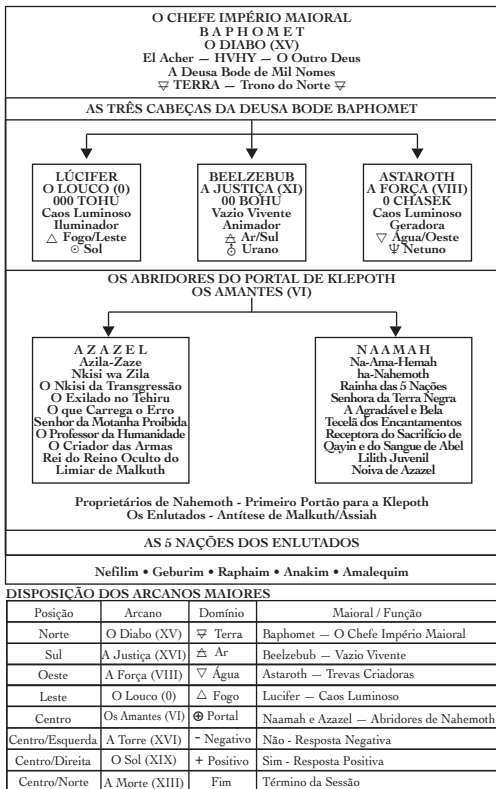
O CHEFE IMPÉRIO MAIORAL
BAPHOMET
O DIABO (XV)
El Acher — HVHY — O Outro Deus
A Deusa Bode de Mil Nomes
🜃 TERRA — Trono do Norte 🜃

AS TRÊS CABEÇAS DA DEUSA BODE BAPHOMET

LÚCIFER
O LOUCO (0)
000 TOHU
Caos Luminoso
Iluminador
△ Fogo/Leste
☉ Sol

BEELZEBUB
A JUSTIÇA (XI)
00 BOHU
Vazio Vivente
Animador
🜁 Ar/Sul
♅ Urano

ASTAROTH
A FORÇA (VIII)
0 CHASEK
Caos Luminoso
Geradora
▽ Água/Oeste
♆ Netuno

OS ABRIDORES DO PORTAL DE KLEPOTH
OS AMANTES (VI)

AZAZEL
Azila-Zaze
Nkisi wa Zila
O Nkisi da Transgressão
O Exilado no Tehiru
O que Carrega o Erro
Senhor da Motanha Proibida
O Professor da Humanidade
O Criador das Armas
Rei do Reino Oculto do Limiar de Malkuth

NAAMAH
Na-Ama-Hemah
ha-Nahemoth
Rainha das 5 Nações
Senhora da Terra Negra
A Agradável e Bela
Tecelã dos Encantamentos
Receptora do Sacrifício de Qayin e do Sangue de Abel
Lilith Juvenil
Noiva de Azazel

Proprietários de Nahemoth - Primeiro Portão para a Klepoth
Os Enlutados - Antítese de Malkuth/Assiah

AS 5 NAÇÕES DOS ENLUTADOS

Nefilim • Geburim • Raphaim • Anakim • Amalequim

DISPOSIÇÃO DOS ARCANOS MAIORES

| Posição | Arcano | Domínio | Maioral / Função |
|---|---|---|---|
| Norte | O Diabo (XV) | 🜃 Terra | Baphomet — O Chefe Império Maioral |
| Sul | A Justiça (XVI) | 🜁 Ar | Beelzebub — Vazio Vivente |
| Oeste | A Força (VIII) | ▽ Água | Astaroth — Trevas Criadoras |
| Leste | O Louco (0) | △ Fogo | Lucifer — Caos Luminoso |
| Centro | Os Amantes (VI) | ⊕ Portal | Naamah e Azazel — Abridores de Nahemoth |
| Centro/Esquerda | A Torre (XVI) | - Negativo | Não - Resposta Negativa |
| Centro/Direita | O Sol (XIX) | + Positivo | Sim - Resposta Positiva |
| Centro/Norte | A Morte (XIII) | Fim | Término da Sessão |